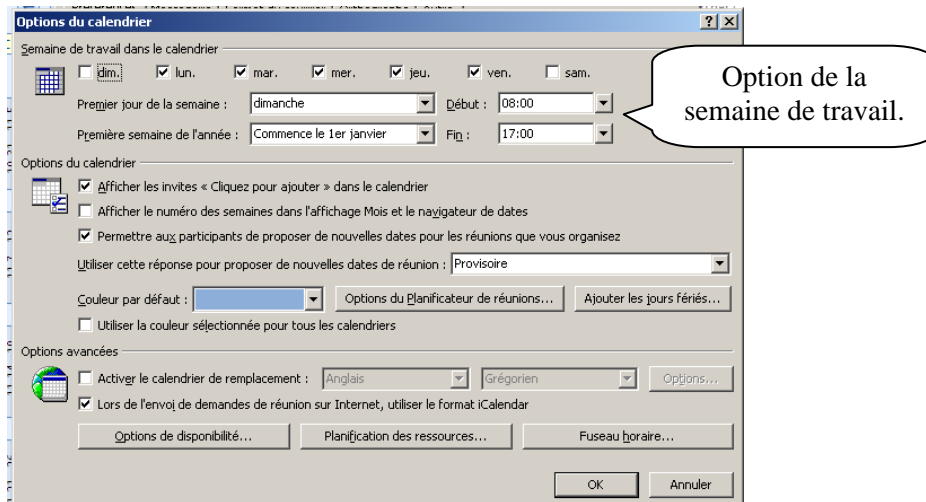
Options du calendrier

?| X

Semaine de travail dans le calendrier

☐ dim. ☑ lun. ☑ mar. ☑ mer. ☑ jeu. ☑ ven. ☐ sam.

Premier jour de la semaine : dimanche

Début : 08:00

Première semaine de l'année : Commence le 1er janvier

Fin : 17:00

Option de la semaine de travail.

Options du calendrier

☑ Afficher les invites « Cliquez pour ajouter » dans le calendrier

☐ Afficher le numéro des semaines dans l'affichage Mois et le navigateur de dates

☑ Permettre aux participants de proposer de nouvelles dates pour les réunions que vous organisez

Utiliser cette réponse pour proposer de nouvelles dates de réunion : Provisoire

Couleur par défaut :

Options du Planificateur de réunions...

Ajouter les jours fériés...

☐ Utiliser la couleur sélectionnée pour tous les calendriers

Options avancées

☐ Activer le calendrier de remplacement : Anglais

Grégorien

Options...

☑ Lors de l'envoi de demandes de réunion sur Internet, utiliser le format iCalendar

Options de disponibilité...

Planification des ressources...

Fuseau horaire...

OK

Annuler